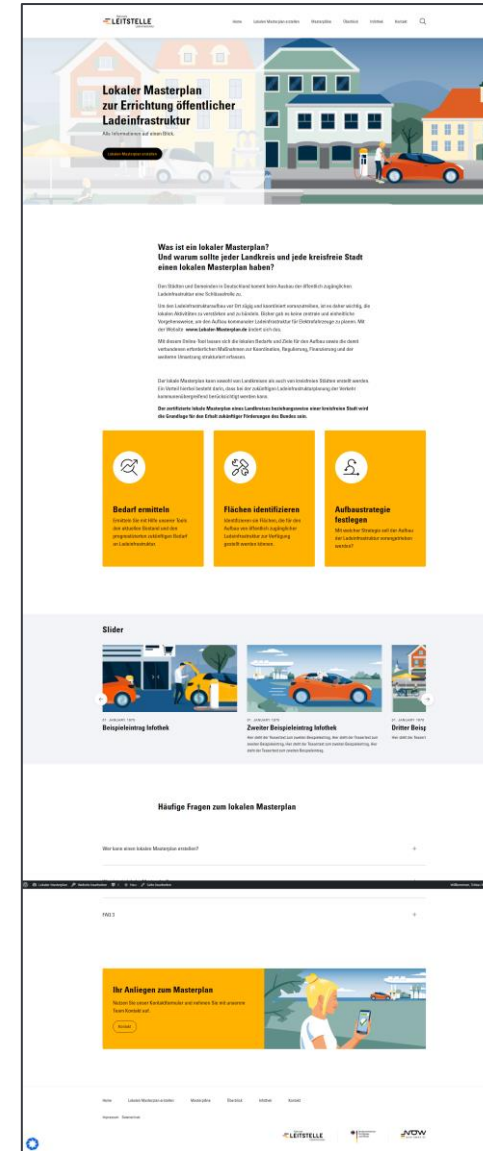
LEITSTELLE

Home Lokaler Masterplan erstellen Masterpläne Überblick Infothek Kontakt

Lokaler Masterplan zur Errichtung öffentlicher Ladeinfrastruktur

Alle Informationen auf einen Blick.

Lokalen Masterplan erstellen

Was ist ein lokaler Masterplan? Und warum sollte jeder Landkreis und jede kreisfreie Stadt einen lokalen Masterplan haben?

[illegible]

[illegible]

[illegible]

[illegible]

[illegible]

Bedarf ermitteln

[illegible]

Flächen identifizieren

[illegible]

Aufbaustrategie festlegen

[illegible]

Slider

01. JANUARY 1970
Beispieleintrag Infothek

01. JANUARY 1970
Zweiter Beispieleintrag Infothek

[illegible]

01. JANUARY 1970
Dritter Beisp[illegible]

Häufige Fragen zum lokalen Masterplan

Wer kann einen lokalen Masterplan erstellen?

FAQ 3

Ihr Anliegen zum Masterplan

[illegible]

Kontakt

Home Lokaler Masterplan erstellen Masterpläne Überblick Infothek Kontakt

Impressum Datenschutz

LEITSTELLE

NOW